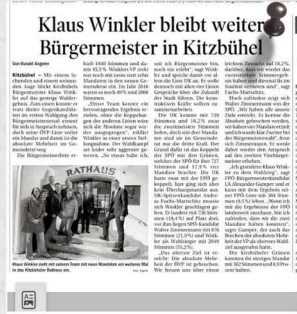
Klaus Winkler bleibt weiter Bürgermeister in Kitzbühel

Von Harald Angerer

Kitzbühel – Mit einem la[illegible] Kitzbühels Bürgermeister Klaus Winkler auf das gestrige Wahlergebnis. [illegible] einem Wahlgang den Bürgermeistersessel erobert. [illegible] Winkler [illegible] absolute Mehrheit im Gemeinderat weg.

Die Bürgermeisterwahl ist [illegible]

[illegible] 1680 Stimmen und damit 65,5 %. Winklers VP steht aber noch mit zwölf Mandaten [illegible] in der neuen Gemeinderat. Im Jahr 2016 waren es noch 80 % und 2868 Stimmen.

„Dieser Team konnte ein hervorragendes Ergebnis erzielen, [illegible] absolute Mehrheit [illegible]" erklärte Winkler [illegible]

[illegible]

Klaus Winkler (Mitte) mit seinem Team mit neun Mandaten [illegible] im Kitzbüheler Rathaus ein.

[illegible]

Die VP kommt mit 739 Stimmen und 18,2 % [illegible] Mandate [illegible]

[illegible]

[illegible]